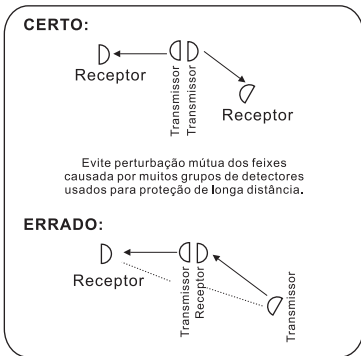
CERTO:

Receptor

Transmissor

Transmissor

Receptor

Evite perturbação mútua dos feixes causada por muitos grupos de detectores usados para proteção de longa distância.

ERRADO:

Receptor

Transmissor

Receptor

Transmissor